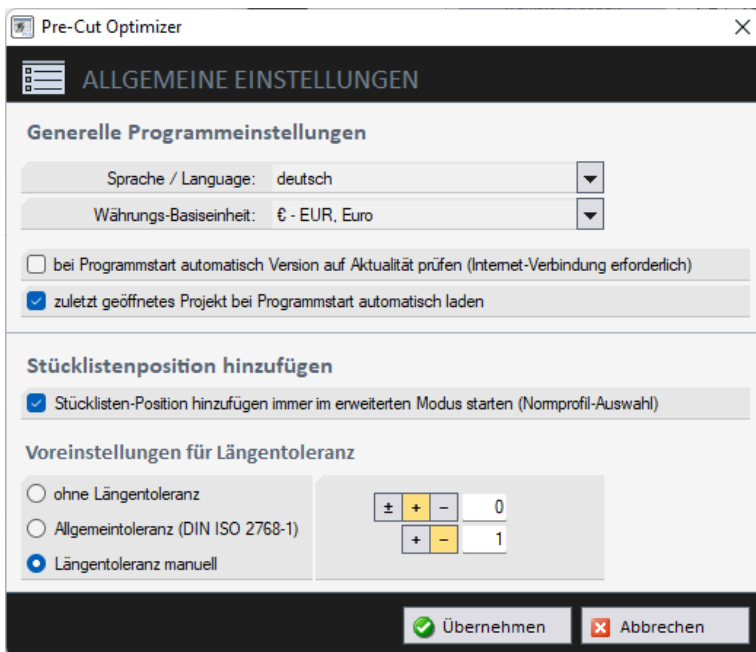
Pre-Cut Optimizer

ALLGEMEINE EINSTELLUNGEN

Generelle Programmeinstellungen

Sprache / Language: deutsch

Währungs-Basiseinheit: € - EUR, Euro

bei Programmstart automatisch Version auf Aktualität prüfen (Internet-Verbindung erforderlich)

zuletzt geöffnetes Projekt bei Programmstart automatisch laden

Stücklistenposition hinzufügen

Stücklisten-Position hinzufügen immer im erweiterten Modus starten (Normprofil-Auswahl)

Voreinstellungen für Längentoleranz

ohne Längentoleranz

Allgemeintoleranz (DIN ISO 2768-1)

Längentoleranz manuell

± + − 0

+ − 1

Übernehmen

Abbrechen